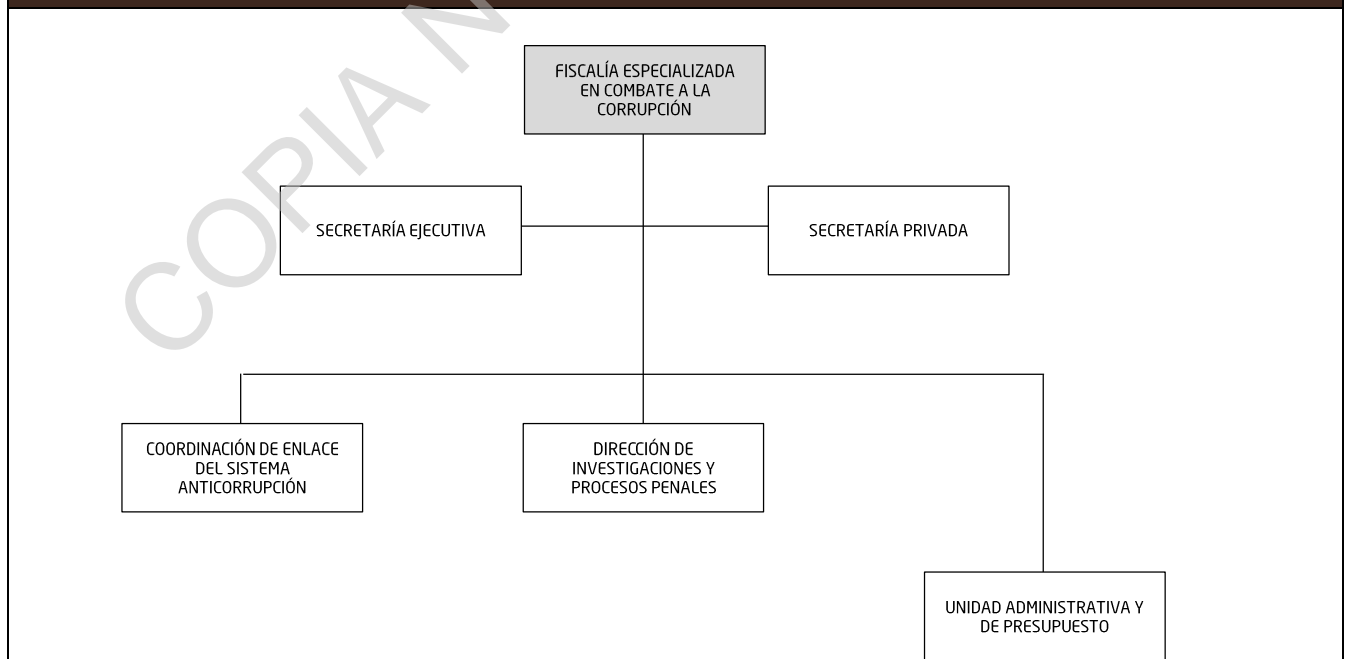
COPIA N

FISCALÍA ESPECIALIZADA EN COMBATE A LA CORRUPCIÓN

SECRETARÍA EJECUTIVA

SECRETARÍA PRIVADA

COORDINACIÓN DE ENLACE DEL SISTEMA ANTICORRUPCIÓN

DIRECCIÓN DE INVESTIGACIONES Y PROCESOS PENALES

UNIDAD ADMINISTRATIVA Y DE PRESUPUESTO